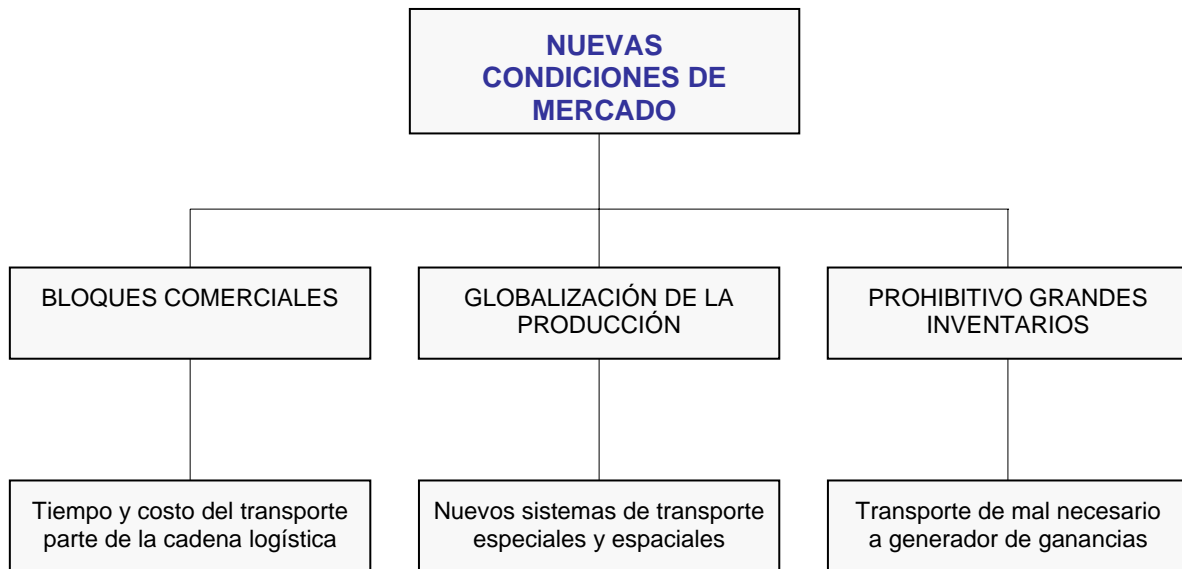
NUEVAS CONDICIONES DE MERCADO

BLOQUES COMERCIALES

GLOBALIZACIÓN DE LA PRODUCCIÓN

PROHIBITIVO GRANDES INVENTARIOS

Tiempo y costo del transporte parte de la cadena logística

Nuevos sistemas de transporte especiales y espaciales

Transporte de mal necesario a generador de ganancias